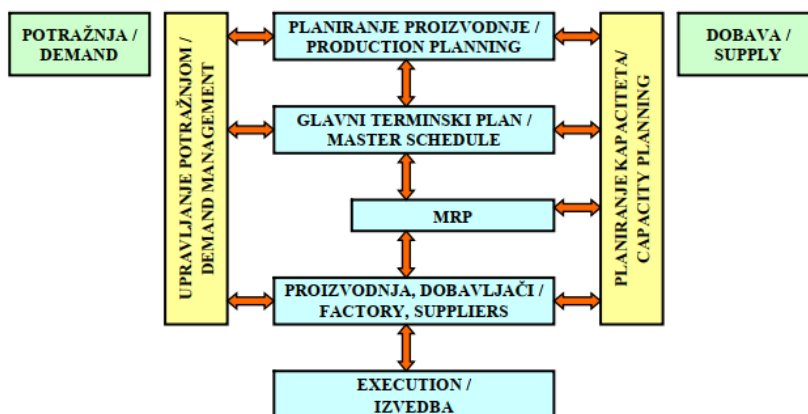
POTRAŽNJA / DEMAND

UPRAVLJANJE POTRAŽNJOM / DEMAND MANAGEMENT

PLANIRANJE PROIZVODNJE / PRODUCTION PLANNING

GLAVNI TERMINSKI PLAN / MASTER SCHEDULE

MRP

PROIZVODNJA, DOBAVLJAČI / FACTORY, SUPPLIERS

EXECUTION / IZVEDBA

PLANIRANJE KAPACITETA/ CAPACITY PLANNING

DOBAVA / SUPPLY